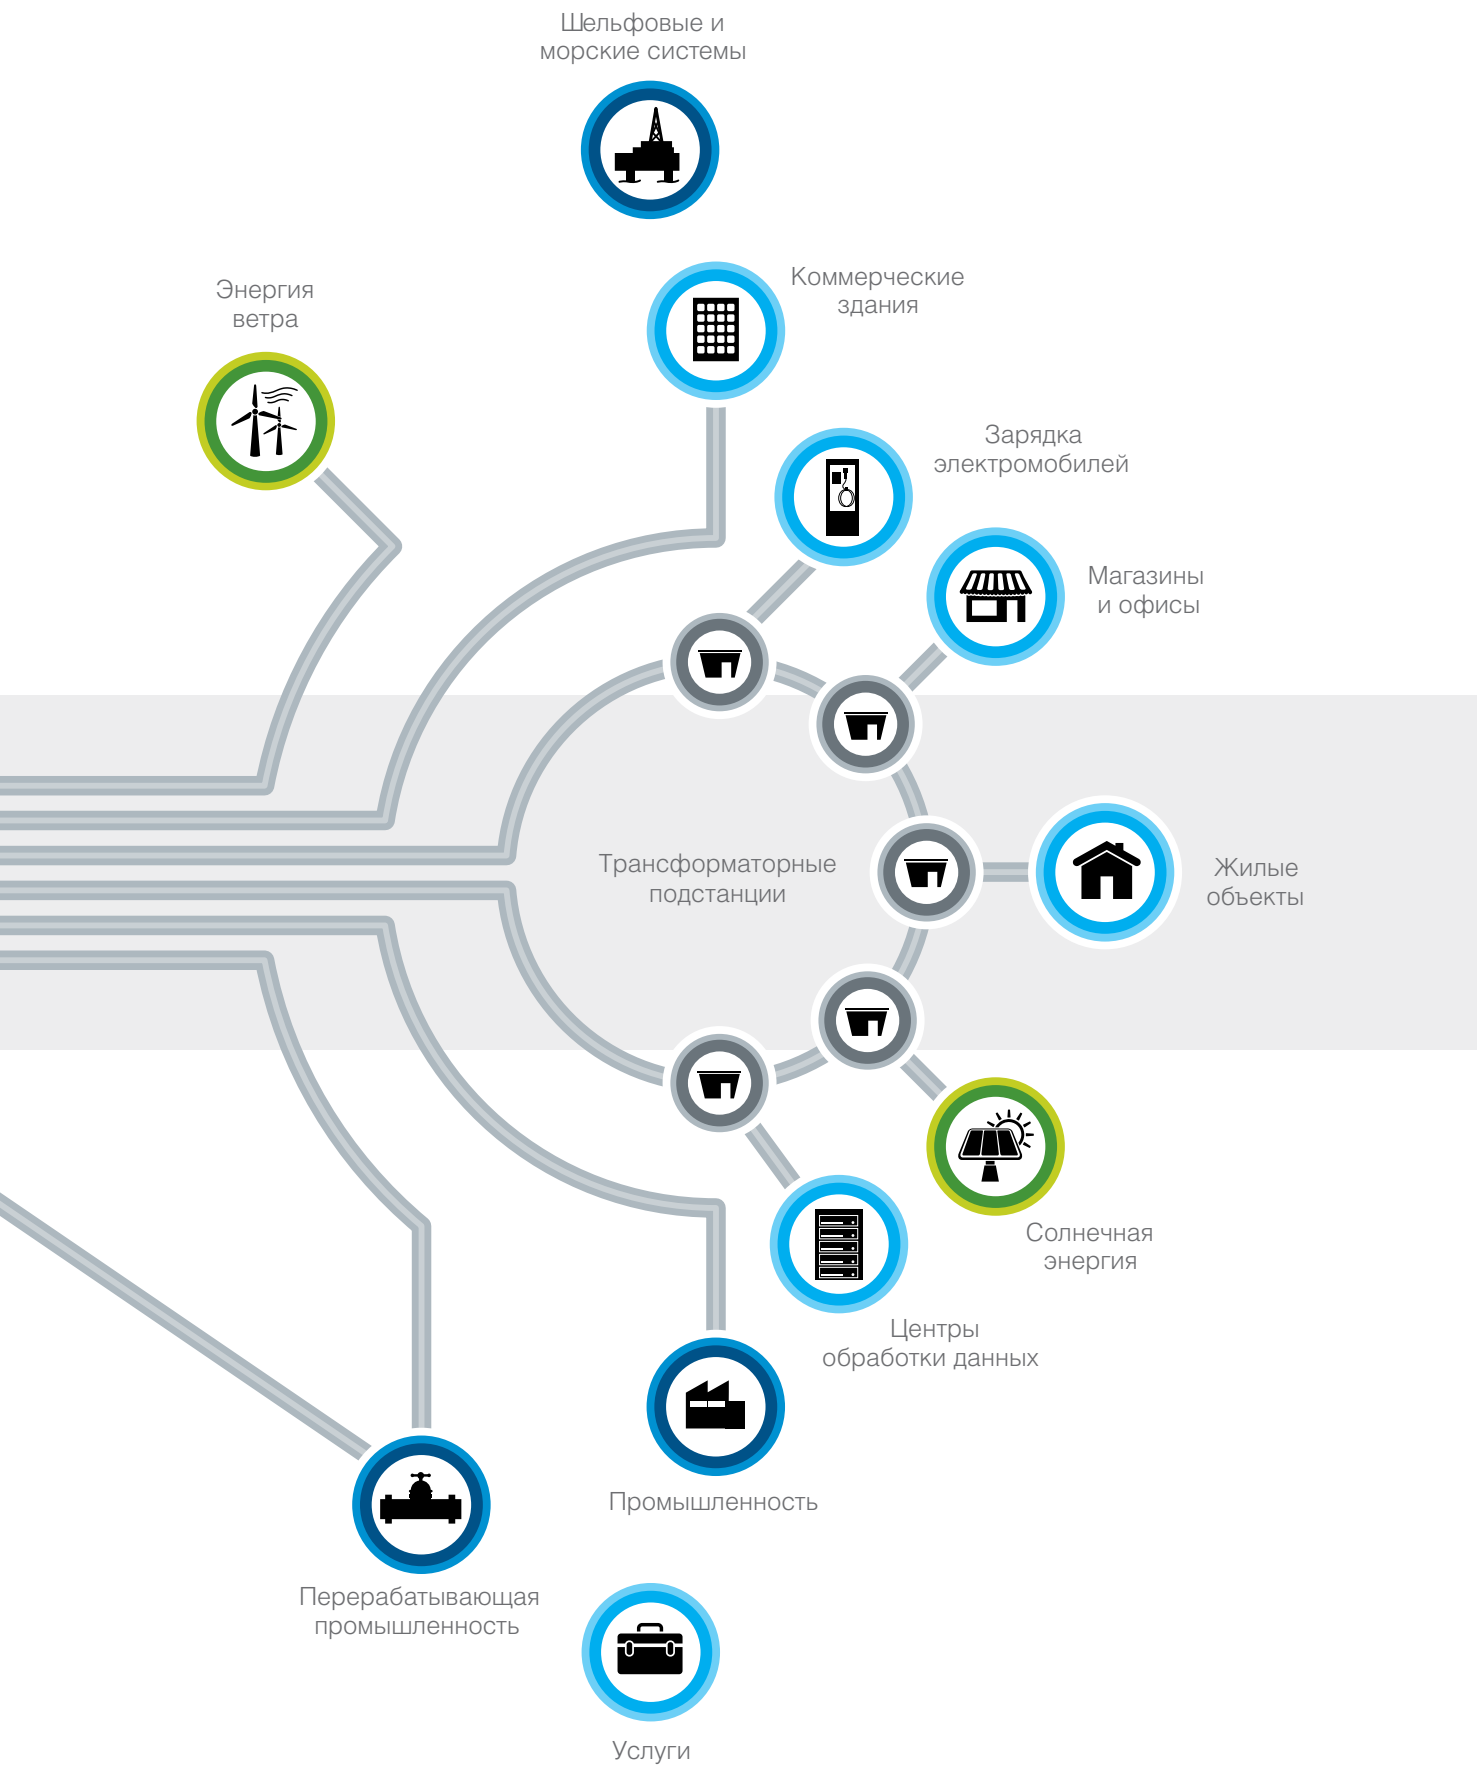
Шельфовые и морские системы

Энергия ветра

Коммерческие здания

Зарядка электромобилей

Магазины и офисы

Трансформаторные подстанции

Жилые объекты

Солнечная энергия

Центры обработки данных

Промышленность

Перерабатывающая промышленность

Услуги